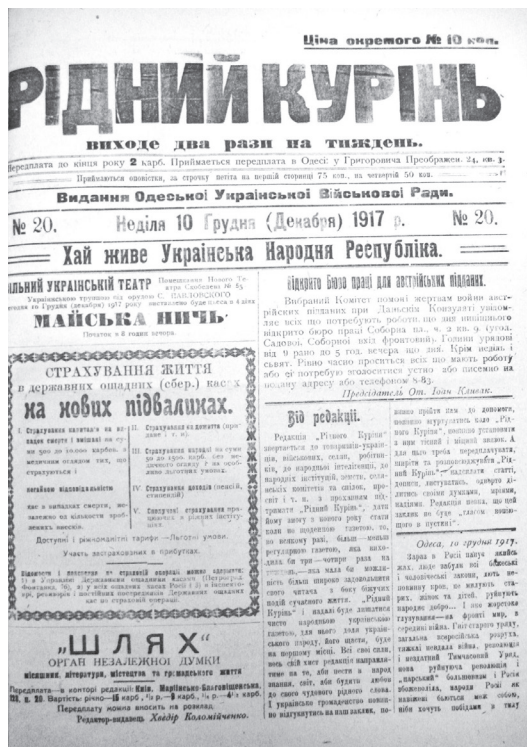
Ціна окремого № 10 коп.

РІДНИЙ КУРІНЬ

виходе два рази на тиждень.

Передплата до кінця року 2 карб. Приймається передплата в Одесі: у Григоровича Преображен. 24, кв. 1.

Приймаються оповістки, за строчку петита на першій сторінці 75 коп., на четвертій 50 коп.

Видання Одеської Української Військової Ради.

№ 20. Неділя 10 Грудня (Декабря) 1917 р. № 20.

Хай живе Українська Народня Республіка.

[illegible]ЛЬНИЙ УКРАЇНСЬКИЙ ТЕАТР Помешкання Нового Театру Слобідська № 65. Українською трупою під орудою С. ПАВЛОВСЬКОГО в неділю 10 Грудня (декабря) 1917 року виставлено буде

МАЙСЬКА НІЧ

Початок о 8 годин вечора.

СТРАХУВАННЯ ЖИТТЯ в державних ощадних (сбер.) касах на нових підвалинах.

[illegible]

Доступні і рівномірні тарифи — Пильгові умови.

Участь застрахованих в прибутках.

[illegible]

„ШЛЯХ"
ОРГАН НЕЗАЛЕЖНОЇ ДУМКИ
мистецтва, літератури, мистецтва та громадського життя

Передплата — в конторі редакції: Київ, Маріїнсько-Благовіщенська, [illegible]

Передплату можна вносити на розкладку.

Редактор-видавець Хведір Коломийченко.

Відкрито Бюро праці для австрійських підданих.

Виборний Комітет помочі жертвам війни австрійських підданих при Дальській Консульстві уявляє всіх що потребують роботи, що ним відкрито бюро праці Соборна пл., ч. 2 кв. 9 (угол Садової. Соборної всіх фронтовий). Години урядові від 9 рано до 5 год. вечора що дня. Крім неділі і свят. Разом з тим просяться всіх що мають роботу або її потребують, повідомити устно або письмово на подану адресу або телефоном 8-83.

Председатель От. Іван Клюзяк.

Від редакції.

Редакція „Рідного Куріня" звертається до товаришів-українців, військових, селян, робітників, до народньої інтелігенції, до народніх інституцій, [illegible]

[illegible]

Одеса, 10 грудня 1917.

Зараз в Росії панує якийсь жах. Люде забули всі божеські і чоловічеські закони, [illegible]